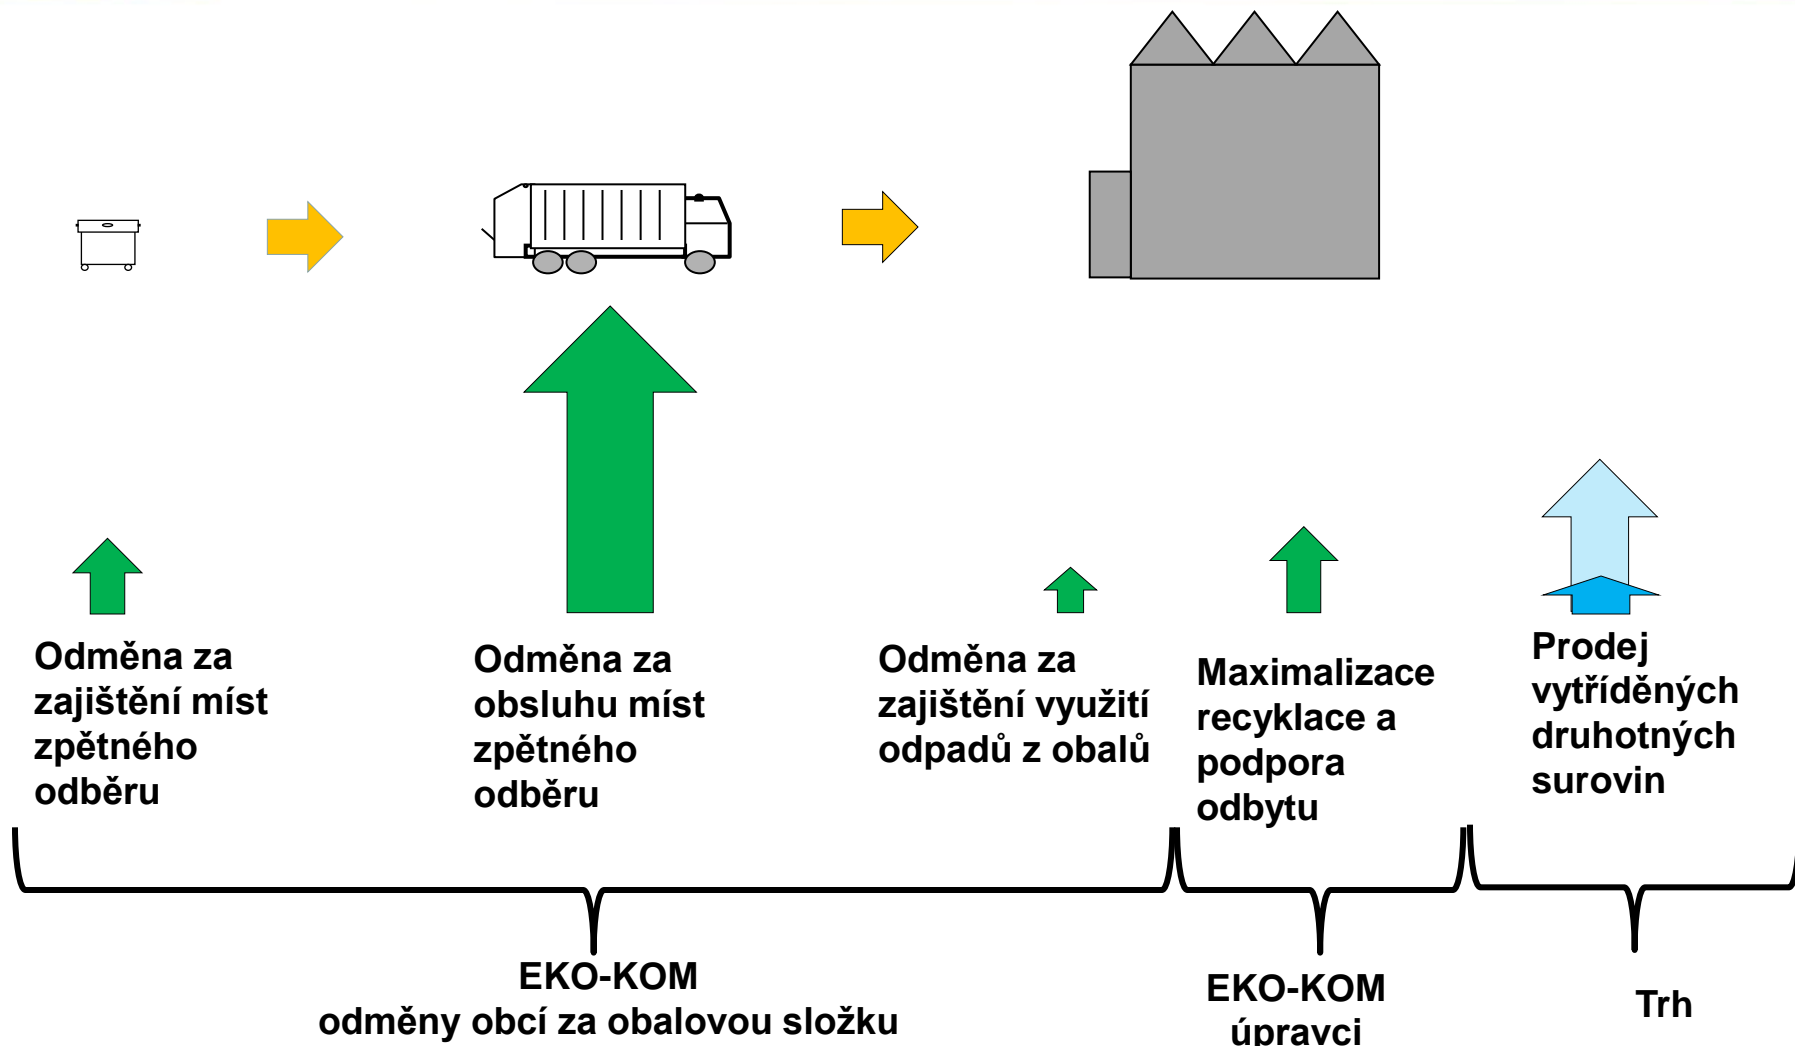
Odměna za zajištění míst zpětného odběru

Odměna za obsluhu míst zpětného odběru

Odměna za zajištění využití odpadů z obalů

Maximalizace recyklace a podpora odbytu

Prodej vytříděných druhotných surovin

EKO-KOM
odměny obcí za obalovou složku

EKO-KOM
úpravci

Trh